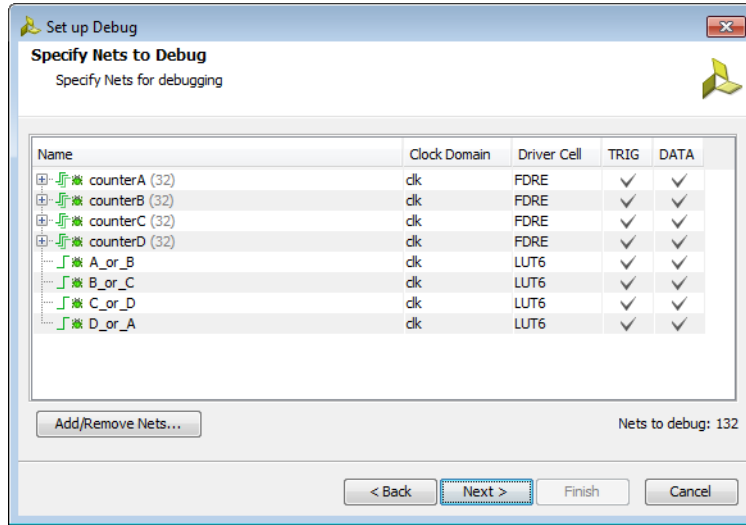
Set up Debug

Specify Nets to Debug

Specify Nets for debugging

| Name | Clock Domain | Driver Cell | TRIG | DATA |
|---|---|---|---|---|
| counterA (32) | clk | FDRE | ✓ | ✓ |
| counterB (32) | clk | FDRE | ✓ | ✓ |
| counterC (32) | clk | FDRE | ✓ | ✓ |
| counterD (32) | clk | FDRE | ✓ | ✓ |
| A_or_B | clk | LUT6 | ✓ | ✓ |
| B_or_C | clk | LUT6 | ✓ | ✓ |
| C_or_D | clk | LUT6 | ✓ | ✓ |
| D_or_A | clk | LUT6 | ✓ | ✓ |

Add/Remove Nets...

Nets to debug: 132

< Back

Next >

Finish

Cancel